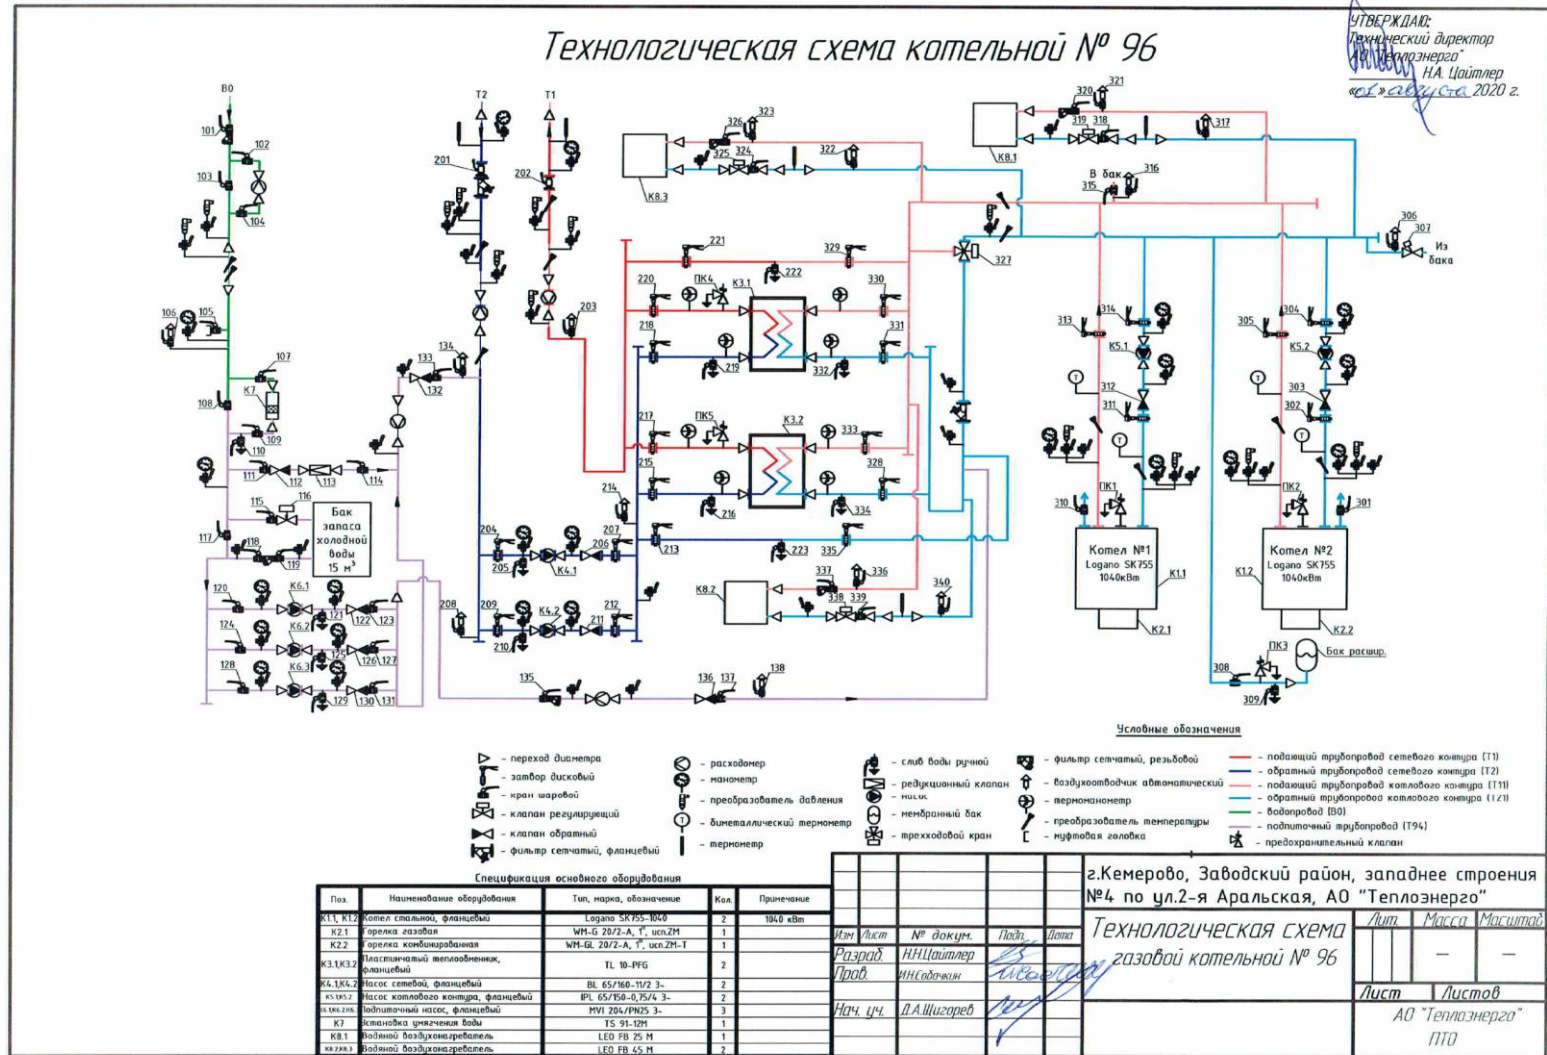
Технологическая схема котельной № 96

УТВЕРЖДАЮ:
Технический директор
"Теплоэнерго"
Н.А. Цойтлер
«01» августа 2020 г.

В0
101
102
103
104
105
106
107
К7
108
109
110
111
112
113
114
115
116
Бак запаса холодной воды 15 м³
117
118
119
120
К6.1
121
122
123
124
К6.2
125
126
127
128
К6.3
129
130
131
Т2
Т1
201
202
203
132
133
134
204
205
К4.1
206
207
208
209
К4.2
210
211
212
213
214
215
216
217
ПК5
К3.2
218
219
220
ПК4
К3.1
221
222
223
К8.3
323
326
325
324
322
329
330
331
332
333
328
334
335
336
337
338
339
340
К8.2
135
136
137
138
К8.1
320
321
319
318
317
В бак
315
316
327
306
307
Из бака
313
314
К5.1
312
311
310
ПК1
Котел №1
Logano SK755
1040кВт
К1.1
К2.1
305
304
К5.2
303
302
301
ПК2
Котел №2
Logano SK755
1040кВт
К1.2
К2.2
308
ПК3
Бак расшир.
309

Условные обозначения

- переход диаметра
- затвор дисковый
- кран шаровой
- клапан регулирующий
- клапан обратный
- фильтр сетчатый, фланцевый
- расходомер
- манометр
- преобразователь давления
- биметаллический термометр
- термометр
- слив воды ручной
- редукционный клапан
- насос
- мембранный бак
- трехходовой кран
- фильтр сетчатый, резьбовой
- воздухоотводчик автоматический
- термоманометр
- преобразователь температуры
- муфтовая головка
- подающий трубопровод сетевого контура (Т1)
- обратный трубопровод сетевого контура (Т2)
- подающий трубопровод котлового контура (Т11)
- обратный трубопровод котлового контура (Т21)
- водопровод (В0)
- подпиточный трубопровод (Т94)
- предохранительный клапан

Спецификация основного оборудования

| Поз. | Наименование оборудования | Тип, марка, обозначение | Кол. | Примечание |
|---|---|---|---|---|
| К1.1, К1.2 | Котел стальной, фланцевый | Logano SK755-1040 | 2 | 1040 кВт |
| К2.1 | Горелка газовая | WM-G 20/2-A, 1°, исп.ZM | 1 | |
| К2.2 | Горелка комбинированная | WM-GL 20/2-A, 1°, исп.ZM-T | 1 | |
| К3.1,К3.2 | Пластинчатый теплообменник, фланцевый | TL 10-PFG | 2 | |
| К4.1,К4.2 | Насос сетевой, фланцевый | BL 65/160-11/2 3~ | 2 | |
| К5.1,К5.2 | Насос котлового контура, фланцевый | IPL 65/150-0,75/4 3~ | 2 | |
| К6.1,К6.2,К6.3 | Подпиточный насос, фланцевый | MVI 204/PN25 3~ | 3 | |
| К7 | Установка умягчения воды | TS 91-12M | 1 | |
| К8.1 | Водяной воздухонагреватель | LEO FB 25 M | 1 | |
| К8.2,К8.3 | Водяной воздухонагреватель | LEO FB 45 M | 2 | |

г.Кемерово, Заводский район, западнее строения №4 по ул.2-я Аральская, АО "Теплоэнерго"

| Изм | Лист | № докум. | Подп. | Дата |
|---|---|---|---|---|
| Разраб. | | Н.Н.Цойтлер | | |
| Пров. | | И.Н.Сабачкин | | |
| Нач. уч. | | Д.А.Щигорев | | |

Технологическая схема газовой котельной № 96

| Лит. | Масса | Масштаб |
|---|---|---|
| | – | – |

Лист
Листов
АО "Теплоэнерго"
ПТО